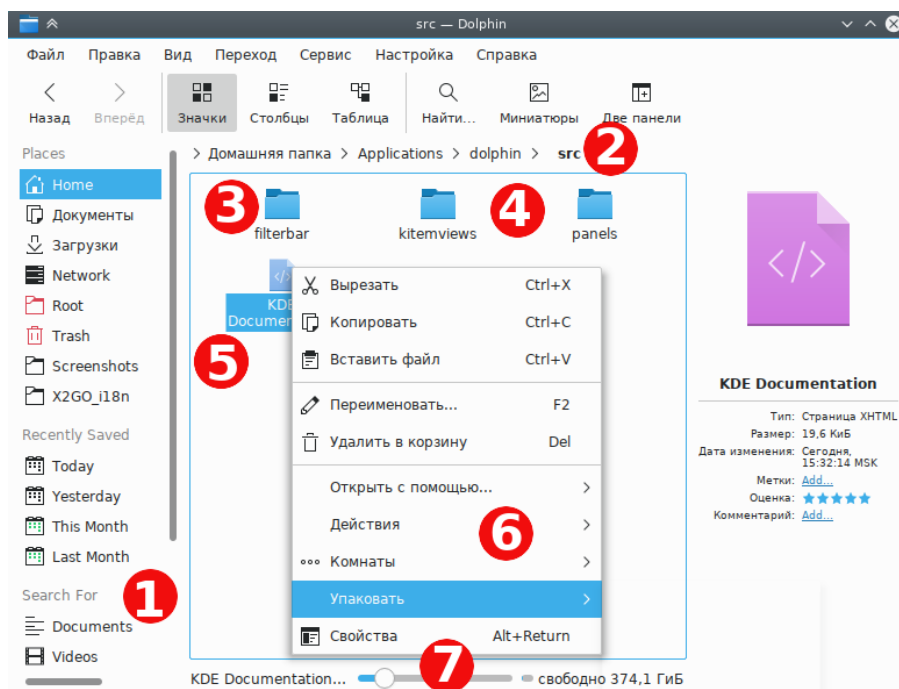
src — Dolphin

Файл Правка Вид Переход Сервис Настройка Справка

Назад Вперёд Значки Столбцы Таблица Найти... Миниатюры Две панели

Places
Home
Документы
Загрузки
Network
Root
Trash
Screenshots
X2GO_i18n

Recently Saved
Today
Yesterday
This Month
Last Month

Search For
Documents
Videos

> Домашняя папка > Applications > dolphin > src 2

3 filterbar kitemviews 4 panels

KDE Documen

5

Вырезать Ctrl+X
Копировать Ctrl+C
Вставить файл Ctrl+V
Переименовать... F2
Удалить в корзину Del
Открыть с помощью... >
Действия >
Комнаты >
Упаковать >
Свойства Alt+Return

6

1

7

KDE Documentation... свободно 374,1 ГиБ

KDE Documentation
Тип: Страница XHTML
Размер: 19,6 КиБ
Дата изменения: Сегодня, 15:32:14 MSK
Метки: Add...
Оценка: ★★★★★
Комментарий: Add...